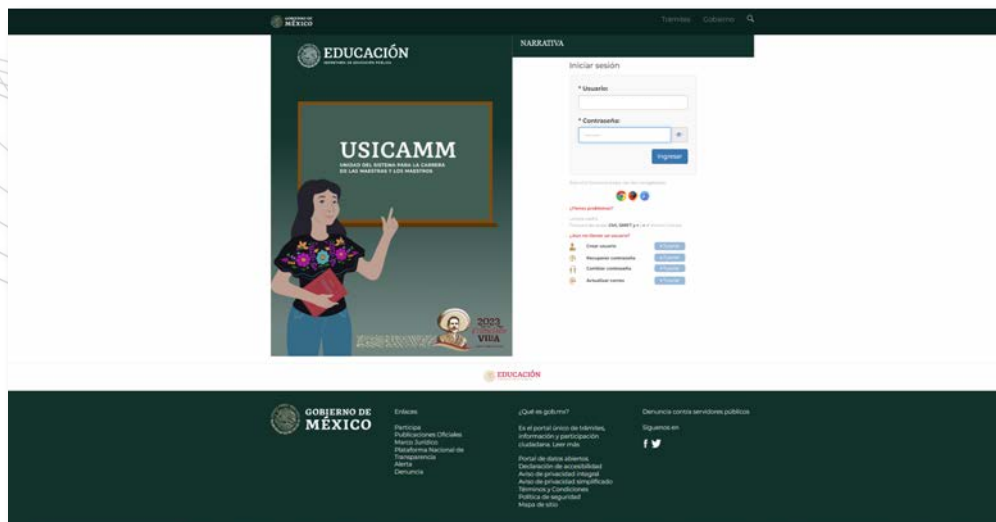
GOBIERNO DE MÉXICO

Trámites Gobierno

EDUCACIÓN
SECRETARÍA DE EDUCACIÓN PÚBLICA

USICAMM
UNIDAD DEL SISTEMA PARA LA CARRERA DE LAS MAESTRAS Y LOS MAESTROS

2023
VILLA

NARRATIVA

Iniciar sesión

* Usuario:

* Contraseña:

Ingresar

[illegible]

¿Tienes problemas?

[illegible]

¿Aún no tienes un usuario?

Crear usuario
Recuperar contraseña
Cambiar contraseña
Actualizar correo

EDUCACIÓN

GOBIERNO DE MÉXICO

Enlaces

Participa
Publicaciones Oficiales
Marco Jurídico
Plataforma Nacional de Transparencia
Alerta
Denuncia

¿Qué es gob.mx?

Es el portal único de trámites, información y participación ciudadana. Leer más

Portal de datos abiertos
Declaración de accesibilidad
Aviso de privacidad integral
Aviso de privacidad simplificado
Términos y Condiciones
Política de seguridad
Mapa de sitio

Denuncia contra servidores públicos

Síguenos en